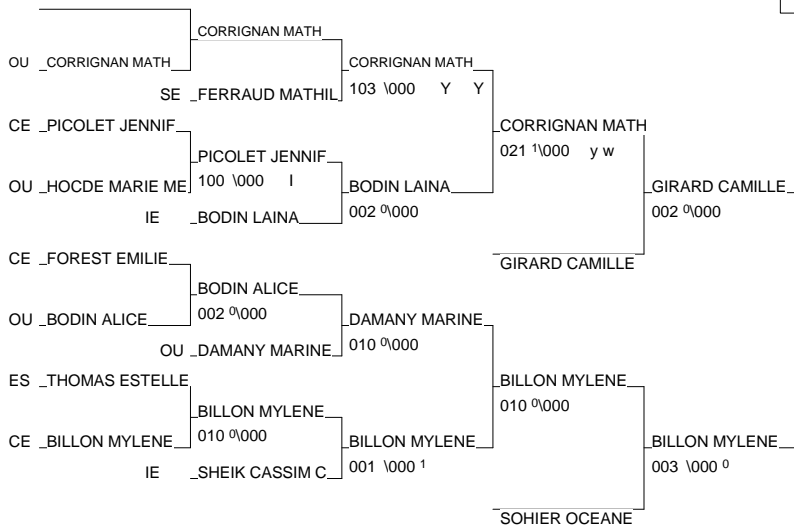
CORRIGNAN MATH
OU CORRIGNAN MATH
CORRIGNAN MATH
SE FERRAUD MATHIL
103 \000 Y Y
CE PICOLET JENNIF
CORRIGNAN MATH
PICOLET JENNIF
021 $^{1}$\000 y w
OU HOCDE MARIE ME
100 \000 I
BODIN LAINA
GIRARD CAMILLE
IE BODIN LAINA
002 $^{0}$\000
002 $^{0}$\000
GIRARD CAMILLE
CE FOREST EMILIE
BODIN ALICE
OU BODIN ALICE
002 $^{0}$\000
DAMANY MARINE
OU DAMANY MARINE
010 $^{0}$\000
ES THOMAS ESTELLE
BILLON MYLENE
BILLON MYLENE
010 $^{0}$\000
CE BILLON MYLENE
010 $^{0}$\000
BILLON MYLENE
BILLON MYLENE
IE SHEIK CASSIM C
001 \000 $^{1}$
003 \000 $^{0}$
SOHIER OCEANE